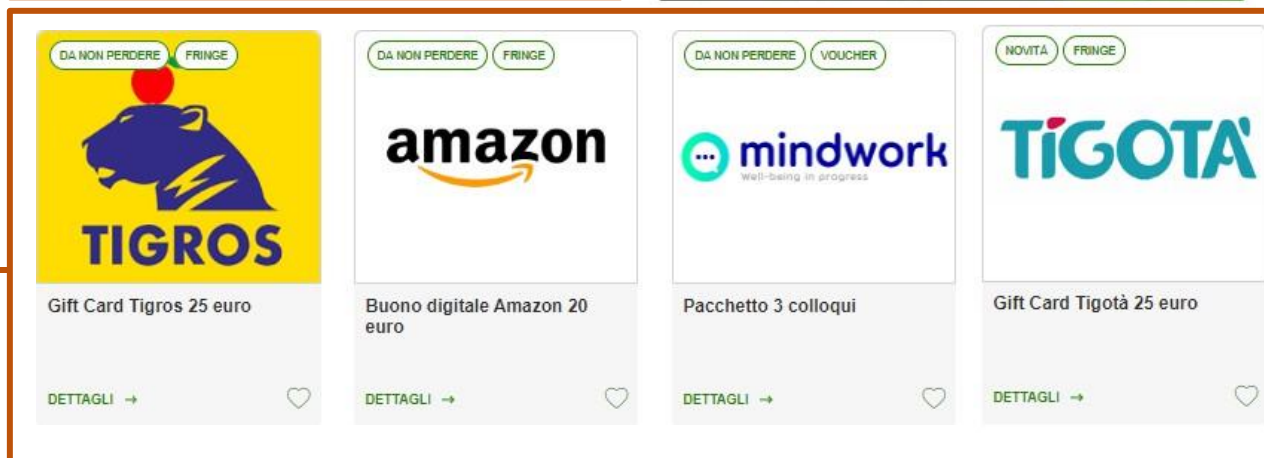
DA NON PERDERE FRINGE

TIGROS

Gift Card Tigros 25 euro

DETTAGLI →

DA NON PERDERE FRINGE

amazon

Buono digitale Amazon 20 euro

DETTAGLI →

DA NON PERDERE VOUCHER

mindwork
Well-being in progress

Pacchetto 3 colloqui

DETTAGLI →

NOVITÀ FRINGE

TIGOTÀ

Gift Card Tigotà 25 euro

DETTAGLI →